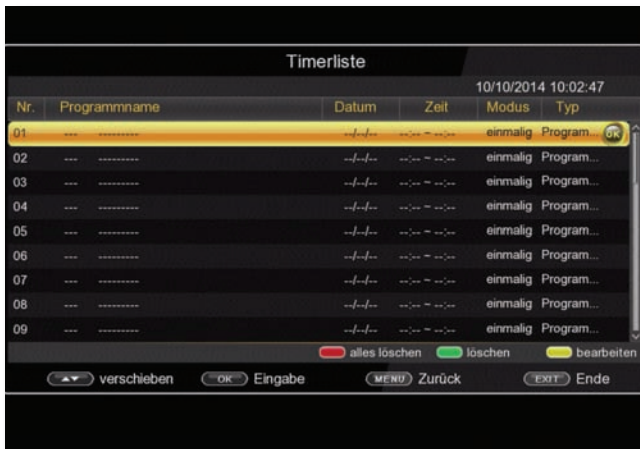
Timerliste

10/10/2014 10:02:47

| Nr. | Programmname | | Datum | Zeit | Modus | Typ |
|---|---|---|---|---|---|---|
| 01 | --- | --------- | --/--/-- | --:-- ~ --:-- | einmalig | Program... OK |
| 02 | --- | --------- | --/--/-- | --:-- ~ --:-- | einmalig | Program... |
| 03 | --- | --------- | --/--/-- | --:-- ~ --:-- | einmalig | Program... |
| 04 | --- | --------- | --/--/-- | --:-- ~ --:-- | einmalig | Program... |
| 05 | --- | --------- | --/--/-- | --:-- ~ --:-- | einmalig | Program... |
| 06 | --- | --------- | --/--/-- | --:-- ~ --:-- | einmalig | Program... |
| 07 | --- | --------- | --/--/-- | --:-- ~ --:-- | einmalig | Program... |
| 08 | --- | --------- | --/--/-- | --:-- ~ --:-- | einmalig | Program... |
| 09 | --- | --------- | --/--/-- | --:-- ~ --:-- | einmalig | Program... |

alles löschen löschen bearbeiten

verschieben OK Eingabe MENU Zurück EXIT Ende